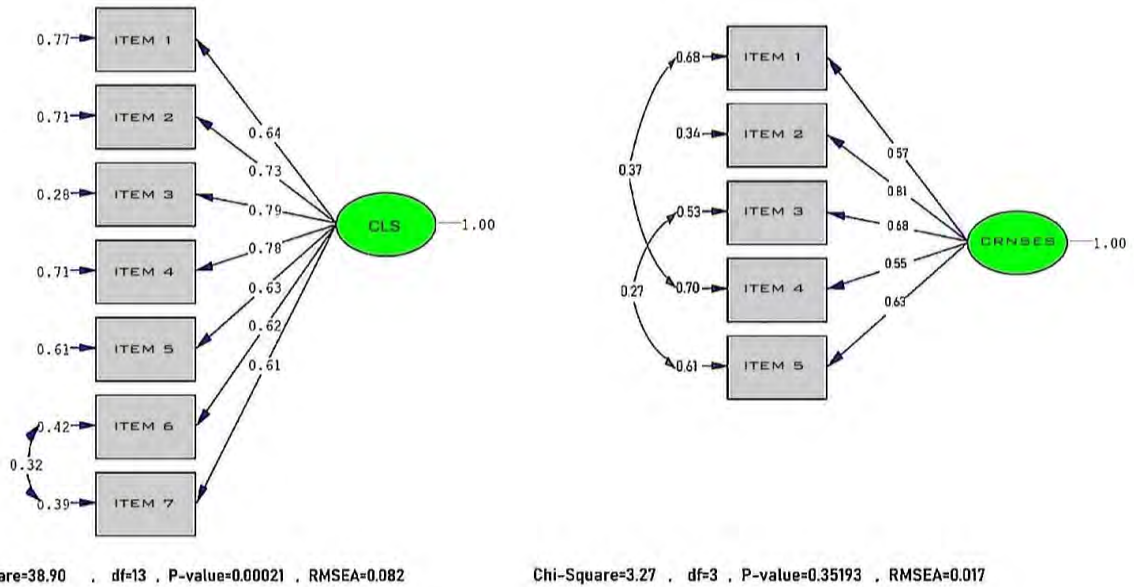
0.77 ITEM 1
0.71 ITEM 2
0.28 ITEM 3
0.71 ITEM 4
0.61 ITEM 5
0.42 ITEM 6
0.32
0.39 ITEM 7

0.64
0.73
0.79
0.78
0.63
0.62
0.61

CLS 1.00

0.68 ITEM 1
0.34 ITEM 2
0.37
0.53 ITEM 3
0.27
0.70 ITEM 4
0.61 ITEM 5

0.57
0.81
0.68
0.55
0.63

CRNSES 1.00

are=38.90 , df=13 , P-value=0.00021 , RMSEA=0.082

Chi-Square=3.27 , df=3 , P-value=0.35193 , RMSEA=0.017